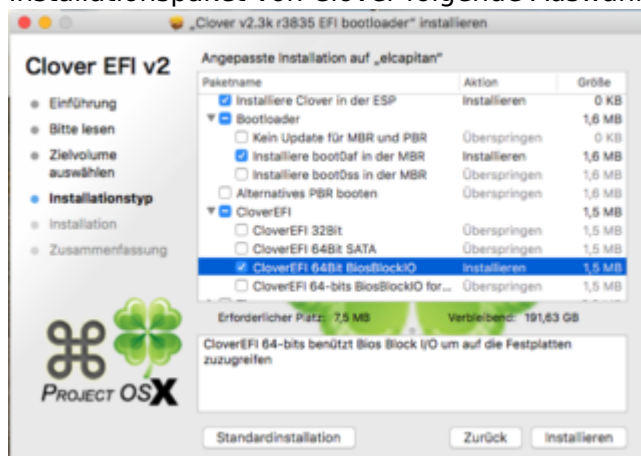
Installationspaket von Clover folgende Auswahl

„Clover v2.3k r3835 EFI bootloader“ installieren

Clover EFI v2

Einführung
Bitte lesen
Zielvolume auswählen
Installationstyp
Installation
Zusammenfassung

Angepasste Installation auf „elcapitan“

| Paketname | Aktion | Größe |
|---|---|---|
| Installiere Clover in der ESP | Installieren | 0 KB |
| Bootloader | | 1,6 MB |
| Kein Update für MBR und PBR | Überspringen | 0 KB |
| Installiere boot0af in der MBR | Installieren | 1,6 MB |
| Installiere boot0ss in der MBR | Überspringen | 1,6 MB |
| Alternatives PBR booten | Überspringen | 1,6 MB |
| CloverEFI | | 1,5 MB |
| CloverEFI 32Bit | Überspringen | 1,5 MB |
| CloverEFI 64Bit SATA | Überspringen | 1,5 MB |
| CloverEFI 64Bit BiosBlockIO | Installieren | 1,5 MB |
| CloverEFI 64-bits BiosBlockIO for... | Überspringen | 1,5 MB |

Erforderlicher Platz: 7,5 MB Verbleibend: 191,63 GB

CloverEFI 64-bits benützt Bios Block I/O um auf die Festplatten zuzugreifen

PROJECT OSX

Standardinstallation Zurück Installieren